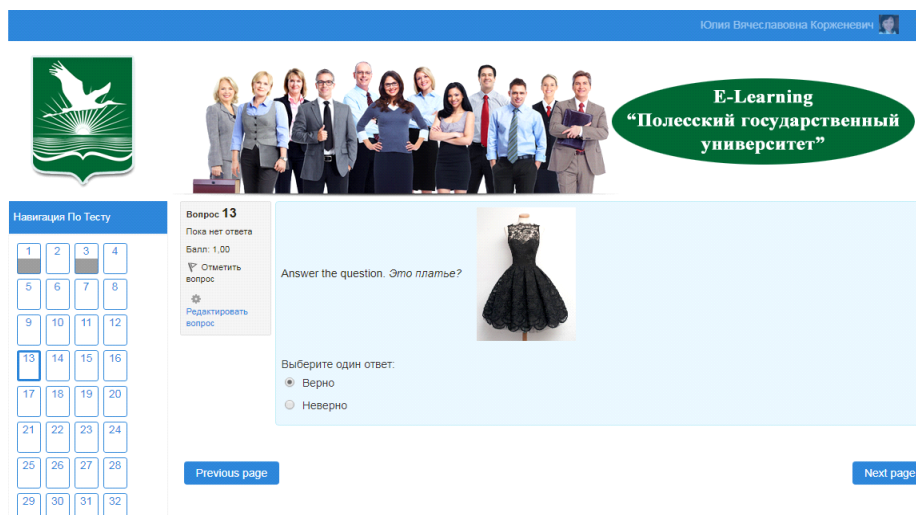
Юлия Вячеславовна Корженевич

E-Learning
“Полесский государственный университет”

Навигация По Тесту

1 2 3 4
5 6 7 8
9 10 11 12
13 14 15 16
17 18 19 20
21 22 23 24
25 26 27 28
29 30 31 32

Вопрос 13
Пока нет ответа
Балл: 1,00
Отметить вопрос
Редактировать вопрос

Answer the question. Это платье?

Выберите один ответ:
Верно
Неверно

Previous page

Next page